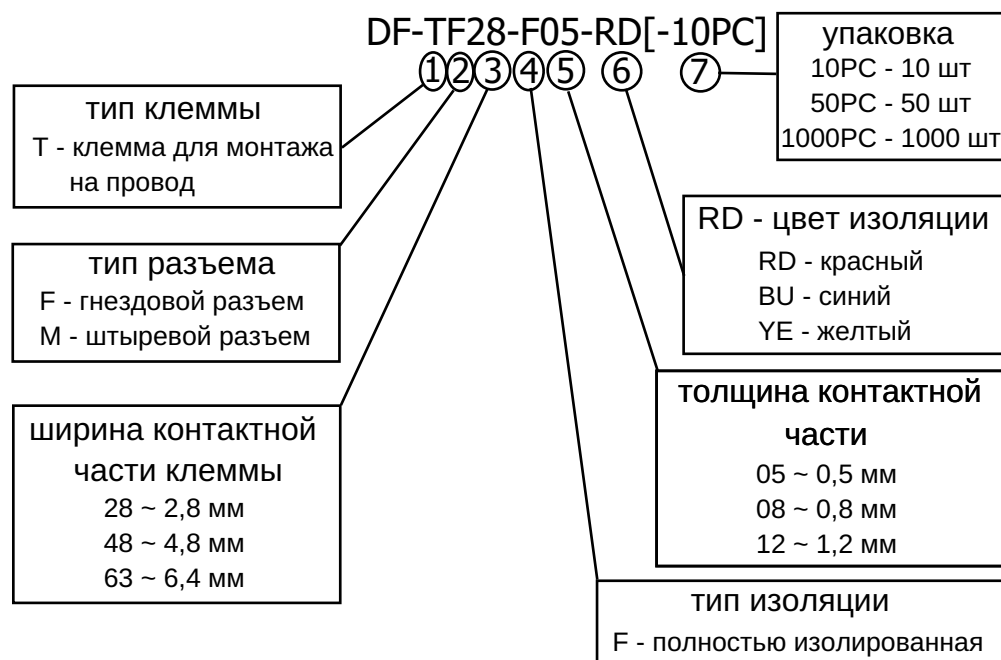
DF-TF28-F05-RD[-10PC]
①②③④⑤ ⑥ ⑦

упаковка
10PC - 10 шт
50PC - 50 шт
1000PC - 1000 шт

тип клеммы
T - клемма для монтажа на провод

тип разъема
F - гнездовой разъем
M - штыревой разъем

ширина контактной части клеммы
28 ~ 2,8 мм
48 ~ 4,8 мм
63 ~ 6,4 мм

RD - цвет изоляции
RD - красный
BU - синий
YE - желтый

толщина контактной части
05 ~ 0,5 мм
08 ~ 0,8 мм
12 ~ 1,2 мм

тип изоляции
F - полностью изолированная